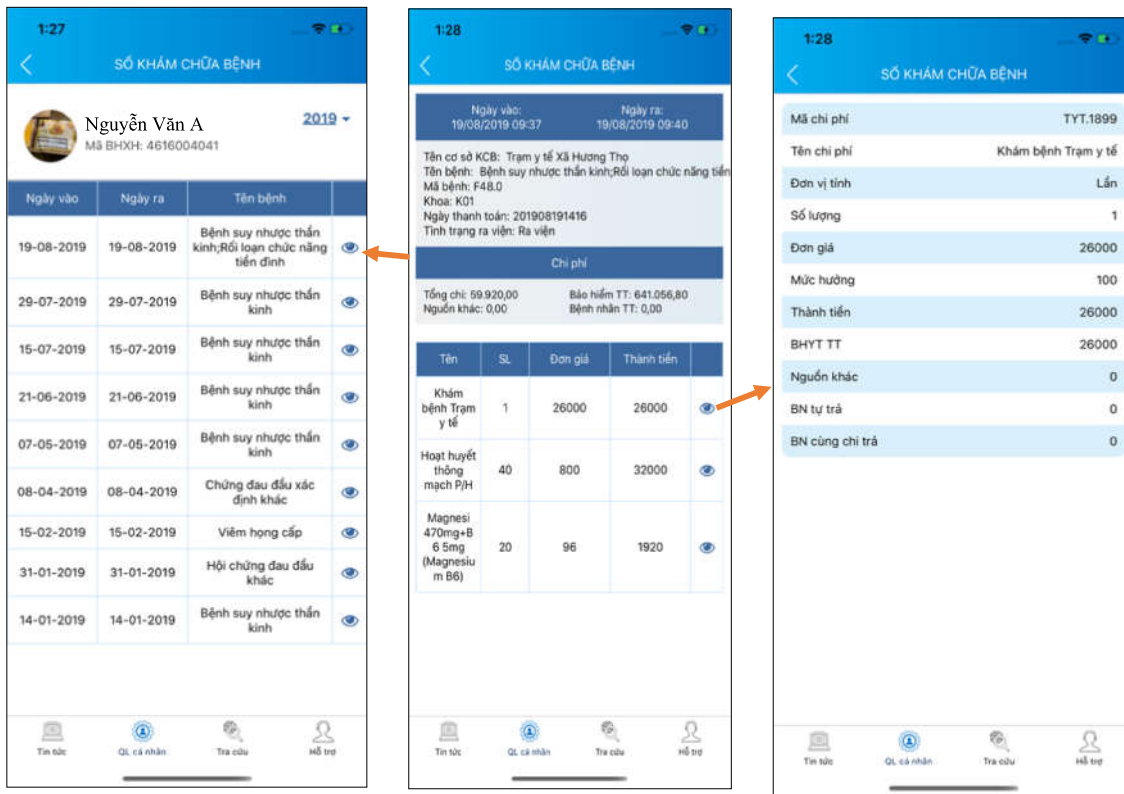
1:27

SỔ KHÁM CHỮA BỆNH

Nguyễn Văn A
Mã BHXH: 4616004041

2019

| Ngày vào | Ngày ra | Tên bệnh |
|---|---|---|
| 19-08-2019 | 19-08-2019 | Bệnh suy nhược thần kinh;Rối loạn chức năng tiền đình |
| 29-07-2019 | 29-07-2019 | Bệnh suy nhược thần kinh |
| 15-07-2019 | 15-07-2019 | Bệnh suy nhược thần kinh |
| 21-06-2019 | 21-06-2019 | Bệnh suy nhược thần kinh |
| 07-05-2019 | 07-05-2019 | Bệnh suy nhược thần kinh |
| 08-04-2019 | 08-04-2019 | Chứng đau đầu xác định khác |
| 15-02-2019 | 15-02-2019 | Viêm họng cấp |
| 31-01-2019 | 31-01-2019 | Hội chứng đau đầu khác |
| 14-01-2019 | 14-01-2019 | Bệnh suy nhược thần kinh |

Tin tức QL cá nhân Tra cứu Hỗ trợ

1:28

SỔ KHÁM CHỮA BỆNH

Ngày vào: 19/08/2019 09:37
Ngày ra: 19/08/2019 09:40

Tên cơ sở KCB: Trạm y tế Xã Hương Thọ
Tên bệnh: Bệnh suy nhược thần kinh;Rối loạn chức năng tiền
Mã bệnh: F48.0
Khoa: K01
Ngày thanh toán: 201908191416
Tình trạng ra viện: Ra viện

Chi phí

Tổng chi: 59.920,00
Bảo hiểm TT: 641.056,80
Nguồn khác: 0,00
Bệnh nhân TT: 0,00

| Tên | SL | Đơn giá | Thành tiền |
|---|---|---|---|
| Khám bệnh Trạm y tế | 1 | 26000 | 26000 |
| Hoạt huyết thông mạch P/H | 40 | 800 | 32000 |
| Magnesi 470mg+B 6 5mg (Magnesium B6) | 20 | 96 | 1920 |

Tin tức QL cá nhân Tra cứu Hỗ trợ

1:28

SỔ KHÁM CHỮA BỆNH

| Mã chi phí | TYT.1899 |
|---|---|
| Tên chi phí | Khám bệnh Trạm y tế |
| Đơn vị tính | Lần |
| Số lượng | 1 |
| Đơn giá | 26000 |
| Mức hưởng | 100 |
| Thành tiền | 26000 |
| BHYT TT | 26000 |
| Nguồn khác | 0 |
| BN tự trả | 0 |
| BN cùng chi trả | 0 |

Tin tức QL cá nhân Tra cứu Hỗ trợ